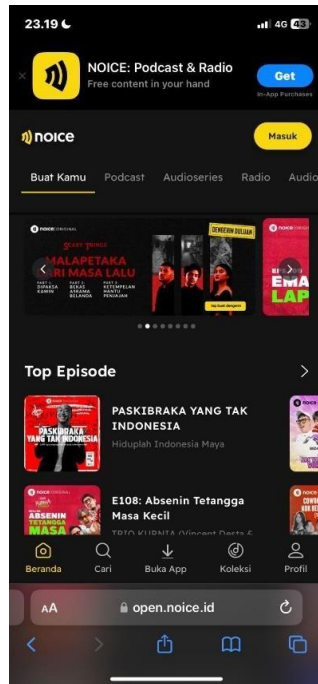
23.19
4G 43

NOICE: Podcast & Radio
Free content in your hand
Get
In-App Purchases

noice
Masuk

Buat Kamu Podcast Audioseries Radio Audio

noice ORIGINAL
MALAPETAKA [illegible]RI MASA LALU
PART 1 DIPAKSA KAWIN
PART 2 BEKAS ASRAMA BELANDA
PART 3 KETEMPELAN HANTU PENJAJAH
DENGERIN SEKARANG
noice ORIGINAL
EMA
LAP

Top Episode

PASKIBRAKA YANG TAK INDONESIA
Hiduplah Indonesia Maya

noice ORIGINAL
ABSENIN TETANGGA MASA
E108: Absenin Tetangga Masa Kecil
TR10 KURNIA (Vincent Desta &

Beranda Cari Buka App Koleksi Profil

AA open.noice.id